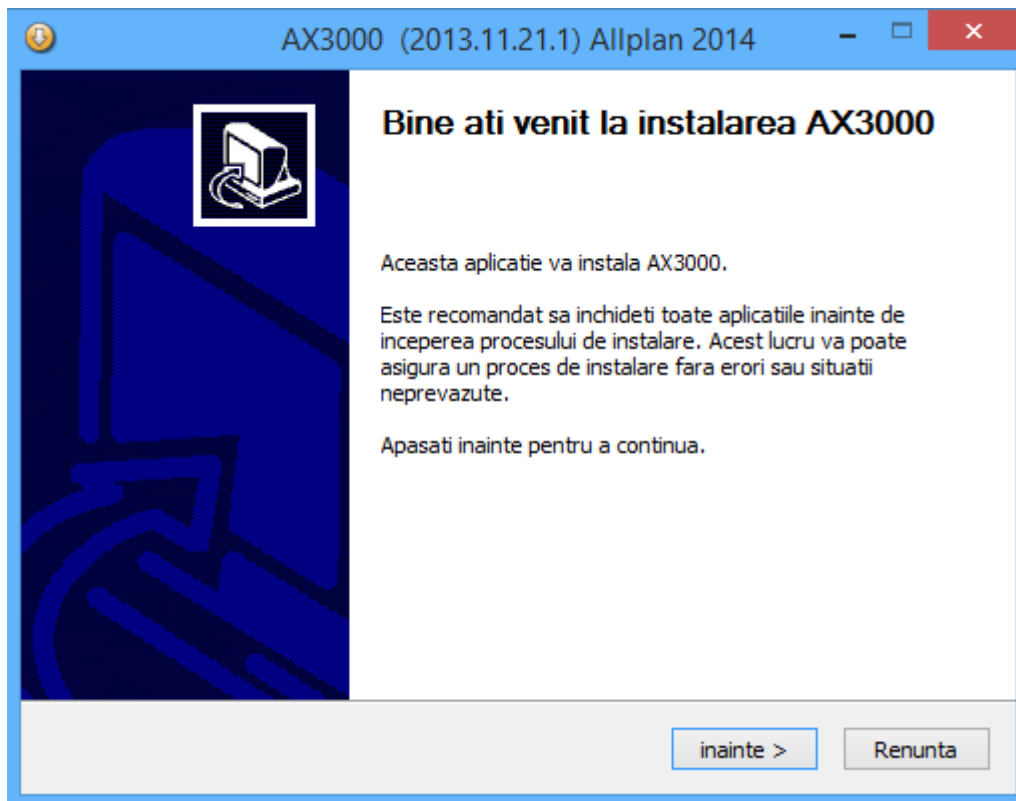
AX3000 (2013.11.21.1) Allplan 2014

Bine ati venit la instalarea AX3000

Aceasta aplicatie va instala AX3000.

Este recomandat sa inchideti toate aplicatiile inainte de inceperea procesului de instalare. Acest lucru va poate asigura un proces de instalare fara erori sau situatii neprevazute.

Apasati inainte pentru a continua.

inainte >

Renunta